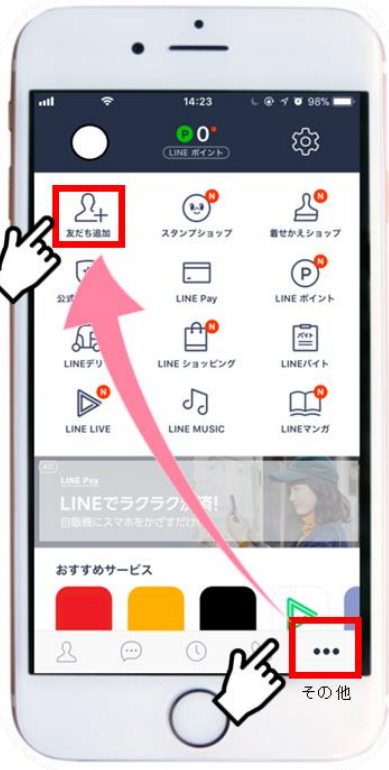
14:23
98%

P 0
LINEポイント

N
友だち追加
N
スタンプショップ
N
着せかえショップ
公式
LINE Pay
P
LINE ポイント
N
LINEデリ
LINE ショッピング
N
LINEバイト
N
LINE LIVE
LINE MUSIC
LINEマンガ

AD
LINE Pay
LINEでラクラク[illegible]
自販機にスマホをかざすだけ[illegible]

おすすめサービス

•••
その他